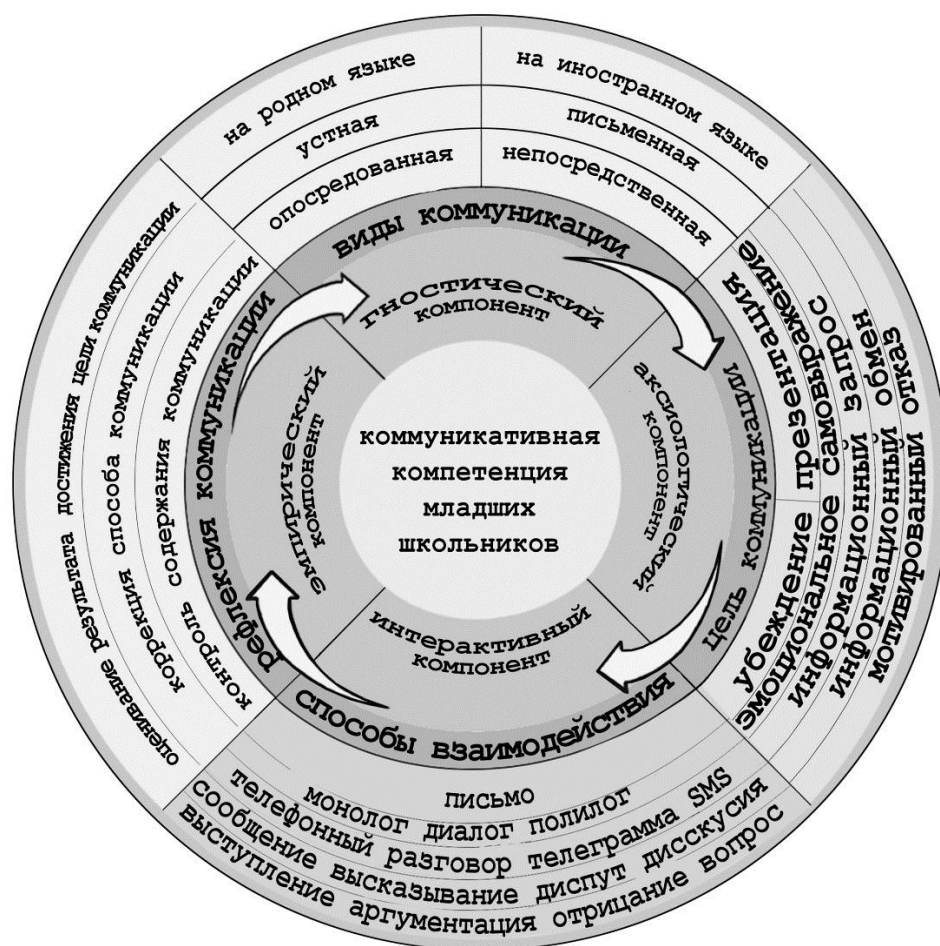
коммуникативная компетенция младших школьников

гностический компонент

аксиологический компонент

интерактивный компонент

эмпирический компонент

виды коммуникации

цель коммуникации

способы взаимодействия

рефлексия коммуникации

на родном языке

на иностранном языке

устная

письменная

опосредованная

непосредственная

убеждение презентация

эмоциональное самовыражение

информационный запрос

информационный обмен

мотивированный отказ

письмо

монолог диалог полилог

телефонный разговор телеграмма SMS

сообщение высказывание диспут дисскусия

выступление аргументация отрицание вопрос

оценивание результата достижения цели коммуникации

коррекция способа коммуникации

контроль содержания коммуникации